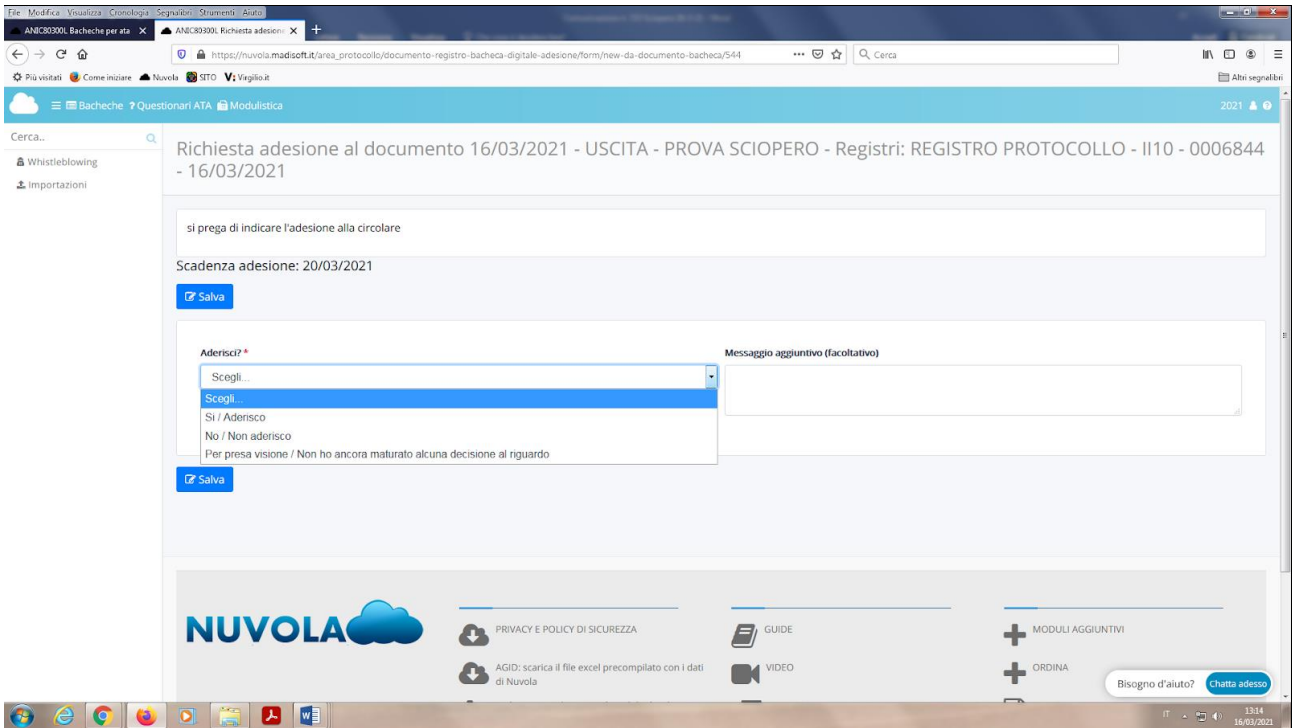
File Modifica Visualizza Cronologia Segnalibri Strumenti Aiuto

ANIC80300L Bacheche per ata ×
ANIC80300L Richiesta adesione ×
+

https://nuvola.madisoft.it/area_protocollo/documento-registro-bacheca-digitale-adesione/form/new-da-documento-bacheca/544

Cerca

Più visitati
Come iniziare
Nuvola
SITO
Virgilio.it
Altri segnalibri

Bacheche
Questionari ATA
Modulistica
2021

Cerca..
Whistleblowing
Importazioni

Richiesta adesione al documento 16/03/2021 - USCITA - PROVA SCIOPERO - Registri: REGISTRO PROTOCOLLO - II10 - 0006844 - 16/03/2021

si prega di indicare l'adesione alla circolare

Scadenza adesione: 20/03/2021

Salva

Aderisci? *

Scegli...

Scegli...
Si / Aderisco
No / Non aderisco
Per presa visione / Non ho ancora maturato alcuna decisione al riguardo

Messaggio aggiuntivo (facoltativo)

Salva

NUVOLA

PRIVACY E POLICY DI SICUREZZA

AGID: scarica il file excel precompilato con i dati di Nuvola

GUIDE

VIDEO

MODULI AGGIUNTIVI

ORDINA

Bisogno d'aiuto?
Chatta adesso

IT
13:14
16/03/2021